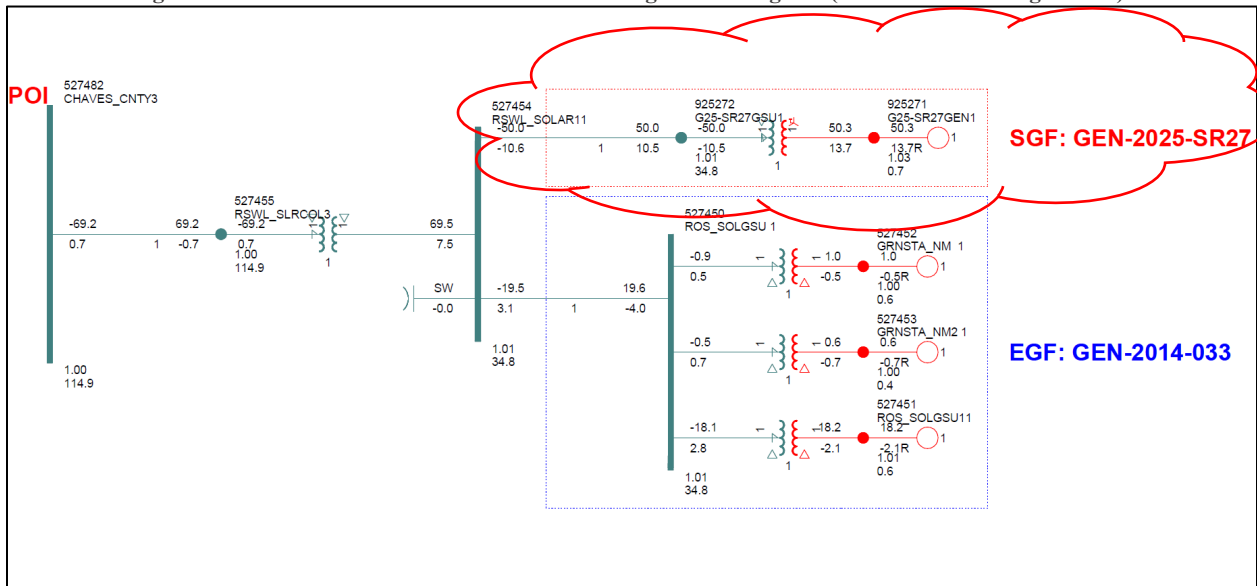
POI

527482
CHAVES_CNTY3

-69.2
0.7

1

69.2
-0.7

527455
RSWL_SLRCOL3
-69.2
0.7
1.00
114.9

1

69.5
7.5

1.00
114.9

SW
-0.0

-19.5
3.1

1

19.6
-4.0

1.01
34.8

527454
RSWL_SOLAR11
-50.0
-10.6

1

50.0
10.5

925272
G25-SR27GSU1
-50.0
-10.5
1.01
34.8

1

50.3
13.7

925271
G25-SR27GEN1
50.3
13.7R
1.03
0.7

1

SGF: GEN-2025-SR27

527450
ROS_SOLGSU 1

-0.9
0.5

1.0
-0.5

1

527452
GRNSTA_NM 1
1.0
-0.5R
1.00
0.6

1

-0.5
0.7

0.6
-0.7

1

527453
GRNSTA_NM2 1
0.6
-0.7R
1.00
0.4

1

-18.1
2.8

18.2
-2.1

1

527451
ROS_SOLGSU11
18.2
-2.1R
1.01
0.6

1

1.01
34.8

EGF: GEN-2014-033